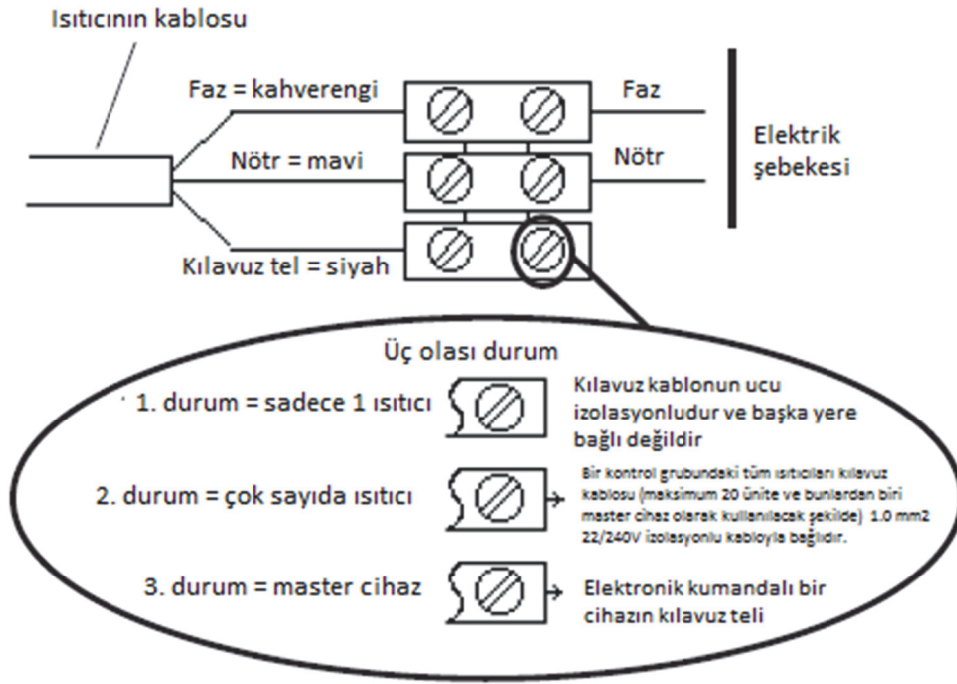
Isıtıcının kablosu

Faz = kahverengi

Faz

Nötr = mavi

Nötr

Elektrik şebekesi

Kılavuz tel = siyah

Üç olası durum

1. durum = sadece 1 ısıtıcı

Kılavuz kablonun ucu izolasyonludur ve başka yere bağlı değildir

2. durum = çok sayıda ısıtıcı

Bir kontrol grubundaki tüm ısıtıcıları kılavuz kablosu (maksimum 20 ünite ve bunlardan biri master cihaz olarak kullanılacak şekilde) 1.0 mm2 22/240V izolasyonlu kabloyla bağlıdır.

3. durum = master cihaz

Elektronik kumandalı bir cihazın kılavuz teli